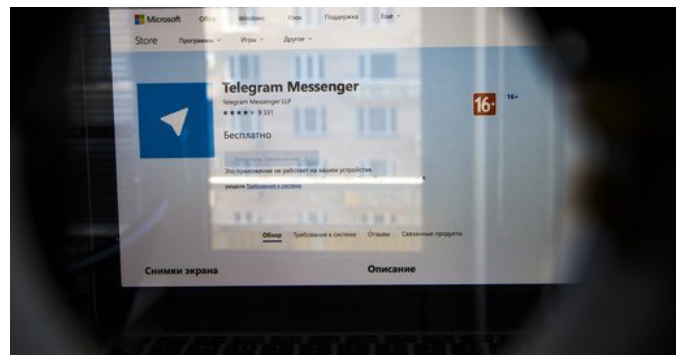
Microsoft Office Windows Xbox Поддержка Ещё

Store Программы Игры Другое

Telegram Messenger

Telegram Messenger LLP

★★★★ 9 331

16+

16+

Бесплатно

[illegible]

Это приложение не работает на вашем устройстве.

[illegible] Требования к системе

Обзор Требования к системе Отзывы Связанные продукты

Снимки экрана

Описание